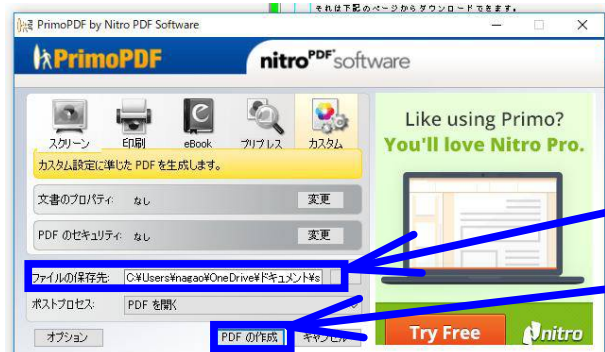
それは下記のページからダウンロードできます。

PrimoPDF by Nitro PDF Software

PrimoPDF

nitro PDF software

スクリーン
印刷
eBook
プリプレス
カスタム

カスタム設定に準じた PDF を生成します。

文書のプロパティ: なし
変更

PDF のセキュリティ: なし
変更

ファイルの保存先: C:¥Users¥nagao¥OneDrive¥ドキュメント¥s

ポストプロセス: PDF を開く

オプション
PDF の作成
キャンセル

Like using Primo?
You'll love Nitro Pro.

Try Free
nitro